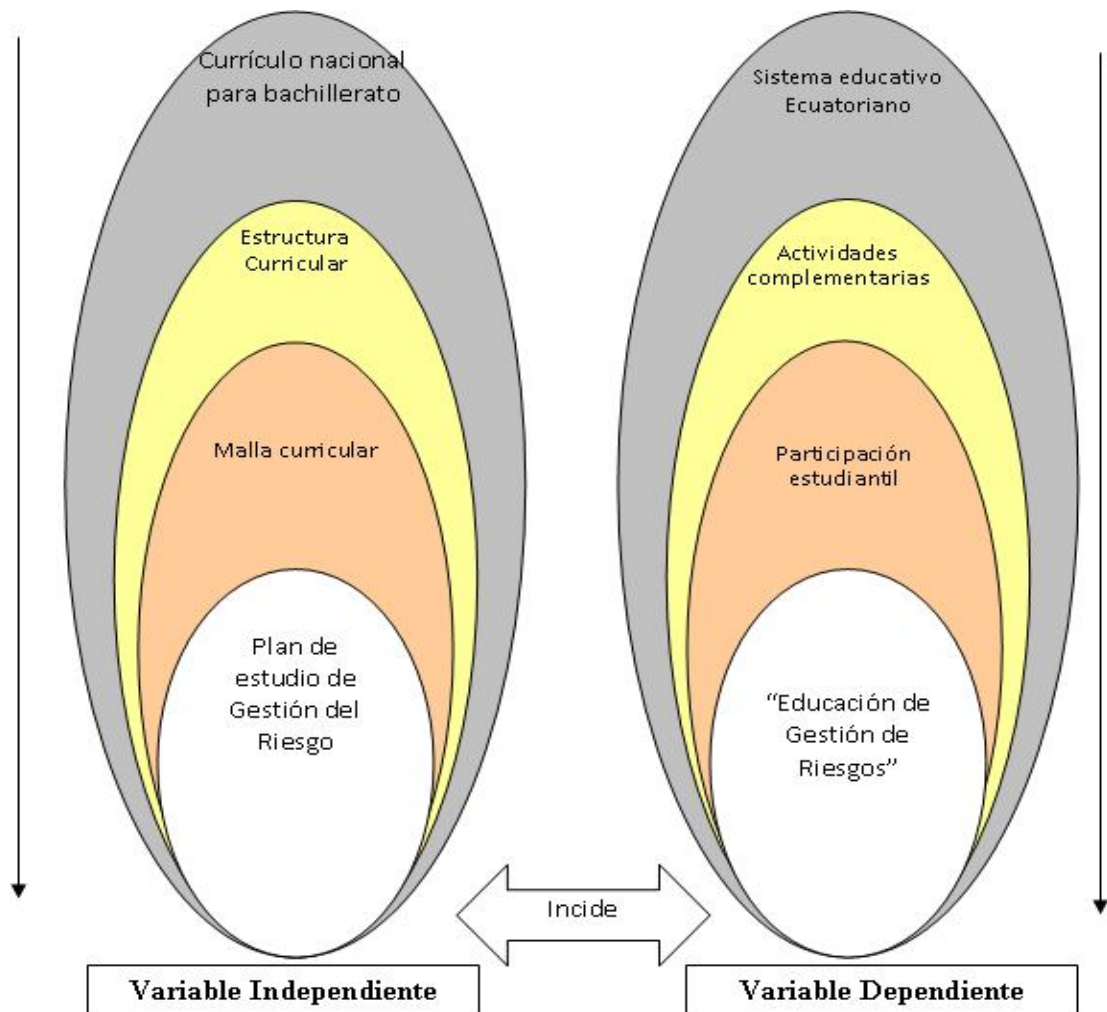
Currículo nacional para bachillerato

Estructura Curricular

Malla curricular

Plan de estudio de Gestión del Riesgo

Sistema educativo Ecuatoriano

Actividades complementarias

Participación estudiantil

"Educación de Gestión de Riesgos"

Incide

Variable Independiente

Variable Dependiente